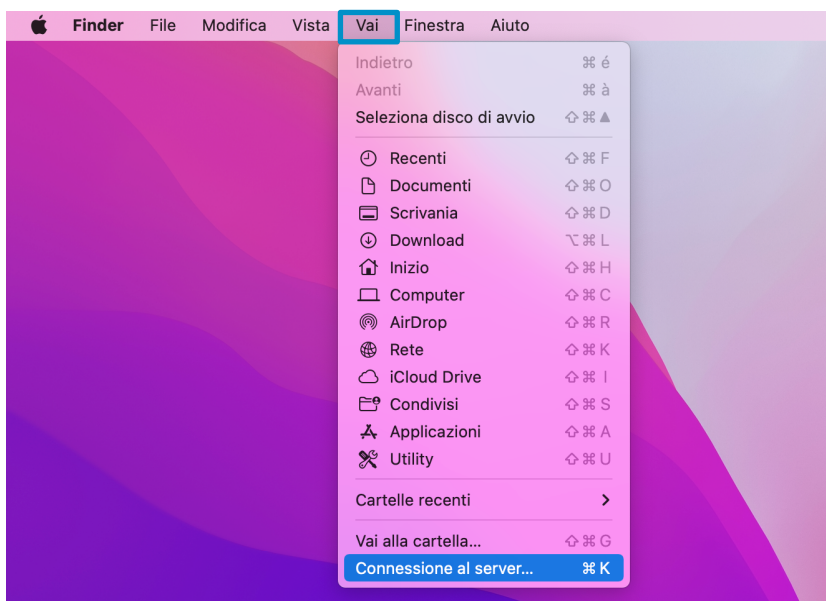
Finder File Modifica Vista Vai Finestra Aiuto

Indietro ⌘ é
Avanti ⌘ à
Seleziona disco di avvio ⇧⌘▲

Recenti ⇧⌘F
Documenti ⇧⌘O
Scrivania ⇧⌘D
Download ⌥⌘L
Inizio ⇧⌘H
Computer ⇧⌘C
AirDrop ⇧⌘R
Rete ⇧⌘K
iCloud Drive ⇧⌘I
Condivisi ⇧⌘S
Applicazioni ⇧⌘A
Utility ⇧⌘U

Cartelle recenti >

Vai alla cartella... ⇧⌘G
Connessione al server... ⌘K